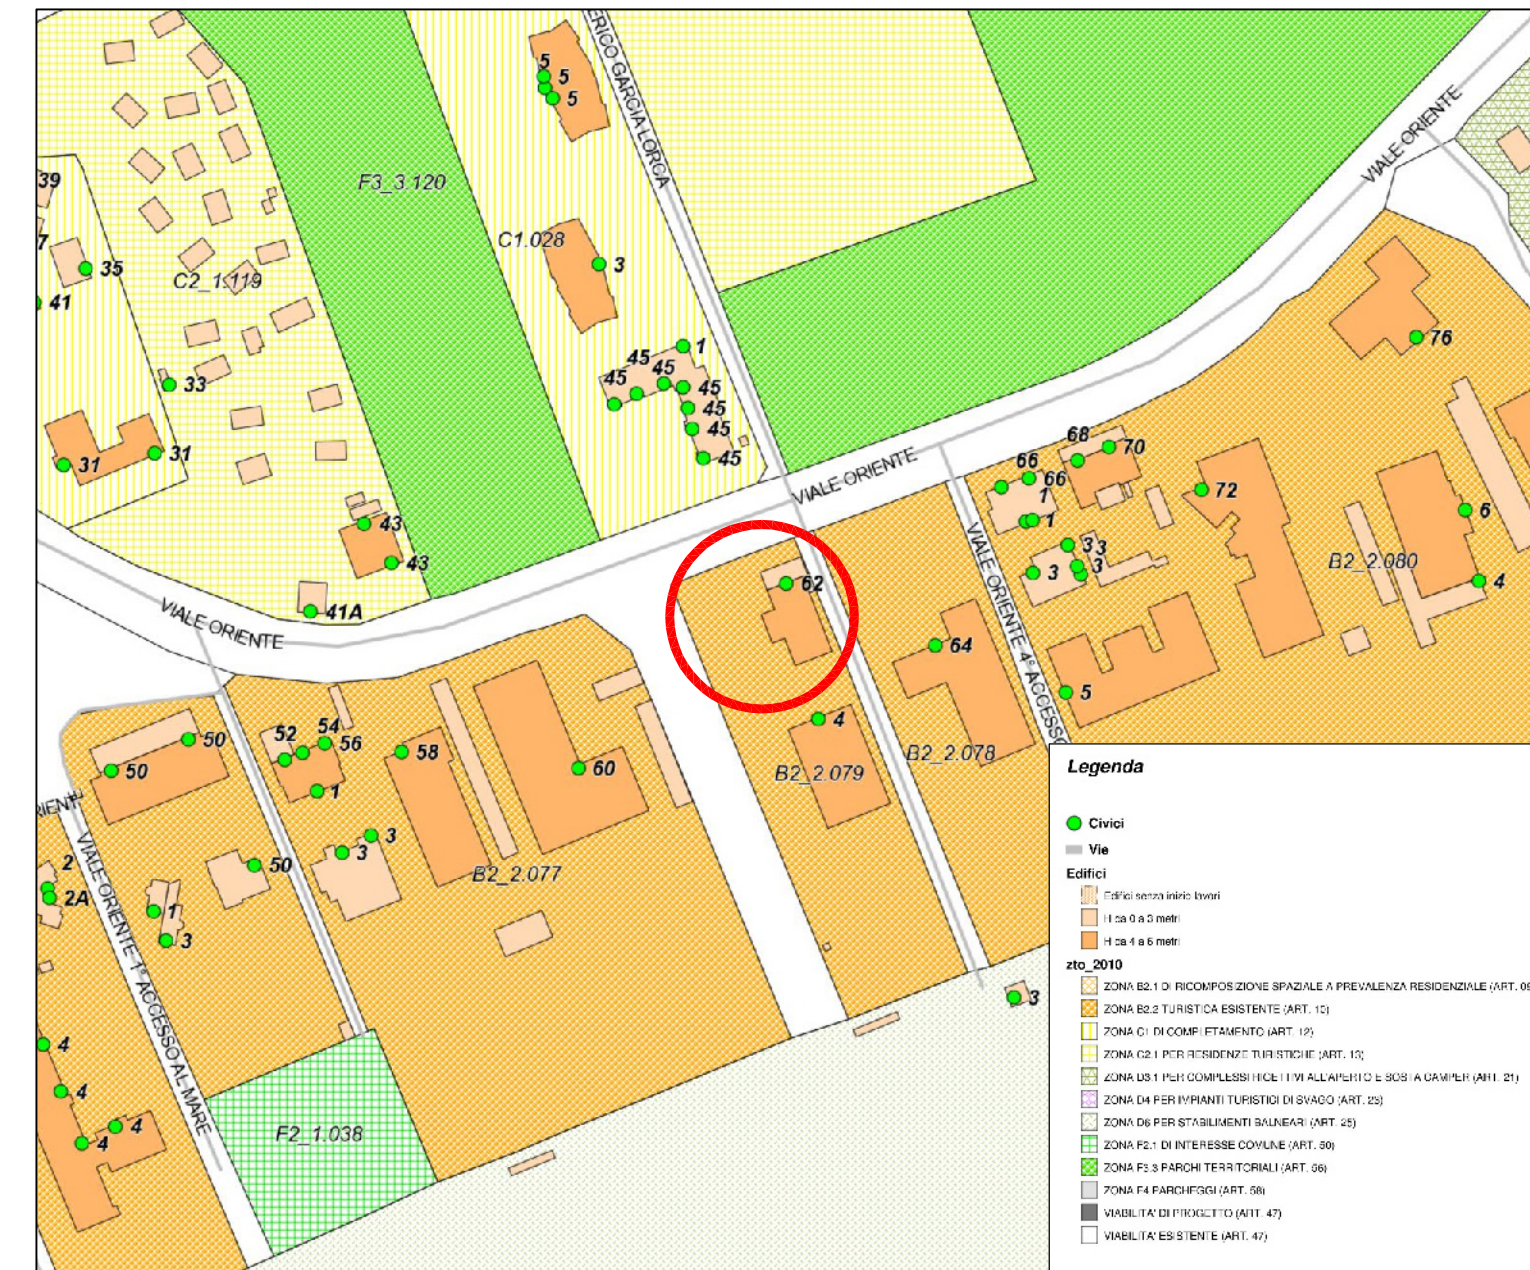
5
5
5
ERICO GARCIA LORCA
39
F3_3.120
C1.028
3
7
35
C2_1.119
41
1
45
45
45
45
45
45
45
33
45
31
31
VIALE ORIENTE
VIALE ORIENTE
76
68
70
66
66
1
72
1
43
VIALE ORIENTE
6
33
3
3
B2_2.080
43
VIALE ORIENTE 4° ACCESSO
62
4
41A
VIALE ORIENTE
64
5
54
52
56
50
58
60
4
50
1
B2_2.079
B2_2.078
ORIENTE
VIALE ORIENTE 1° ACCESSO AL MARE
2
50
3
3
B2_2.077
2A
1
3
3
4
4
4
4
F2_1.038

Legenda
Civici
Vie
Edifici
Edifici senza inizio lavori
H da 0 a 3 metri
H da 4 a 6 metri
zto_2010
ZONA B2.1 DI RICOMPOSIZIONE SPAZIALE A PREVALENZA RESIDENZIALE (ART. 0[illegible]
ZONA B2.2 TURISTICA ESISTENTE (ART. 10)
ZONA C1 DI COMPLETAMENTO (ART. 12)
ZONA C2.1 PER RESIDENZE TURISTICHE (ART. 13)
ZONA D3.1 PER COMPLESSI RICETTIVI ALL'APERTO E SOSTA CAMPER (ART. 21)
ZONA D4 PER IMPIANTI TURISTICI DI SVAGO (ART. 23)
ZONA D6 PER STABILIMENTI BALNEARI (ART. 25)
ZONA F2.1 DI INTERESSE COMUNE (ART. 50)
ZONA F3.3 PARCHI TERRITORIALI (ART. 56)
ZONA F4 PARCHEGGI (ART. 58)
VIABILITA' DI PROGETTO (ART. 47)
VIABILITA' ESISTENTE (ART. 47)